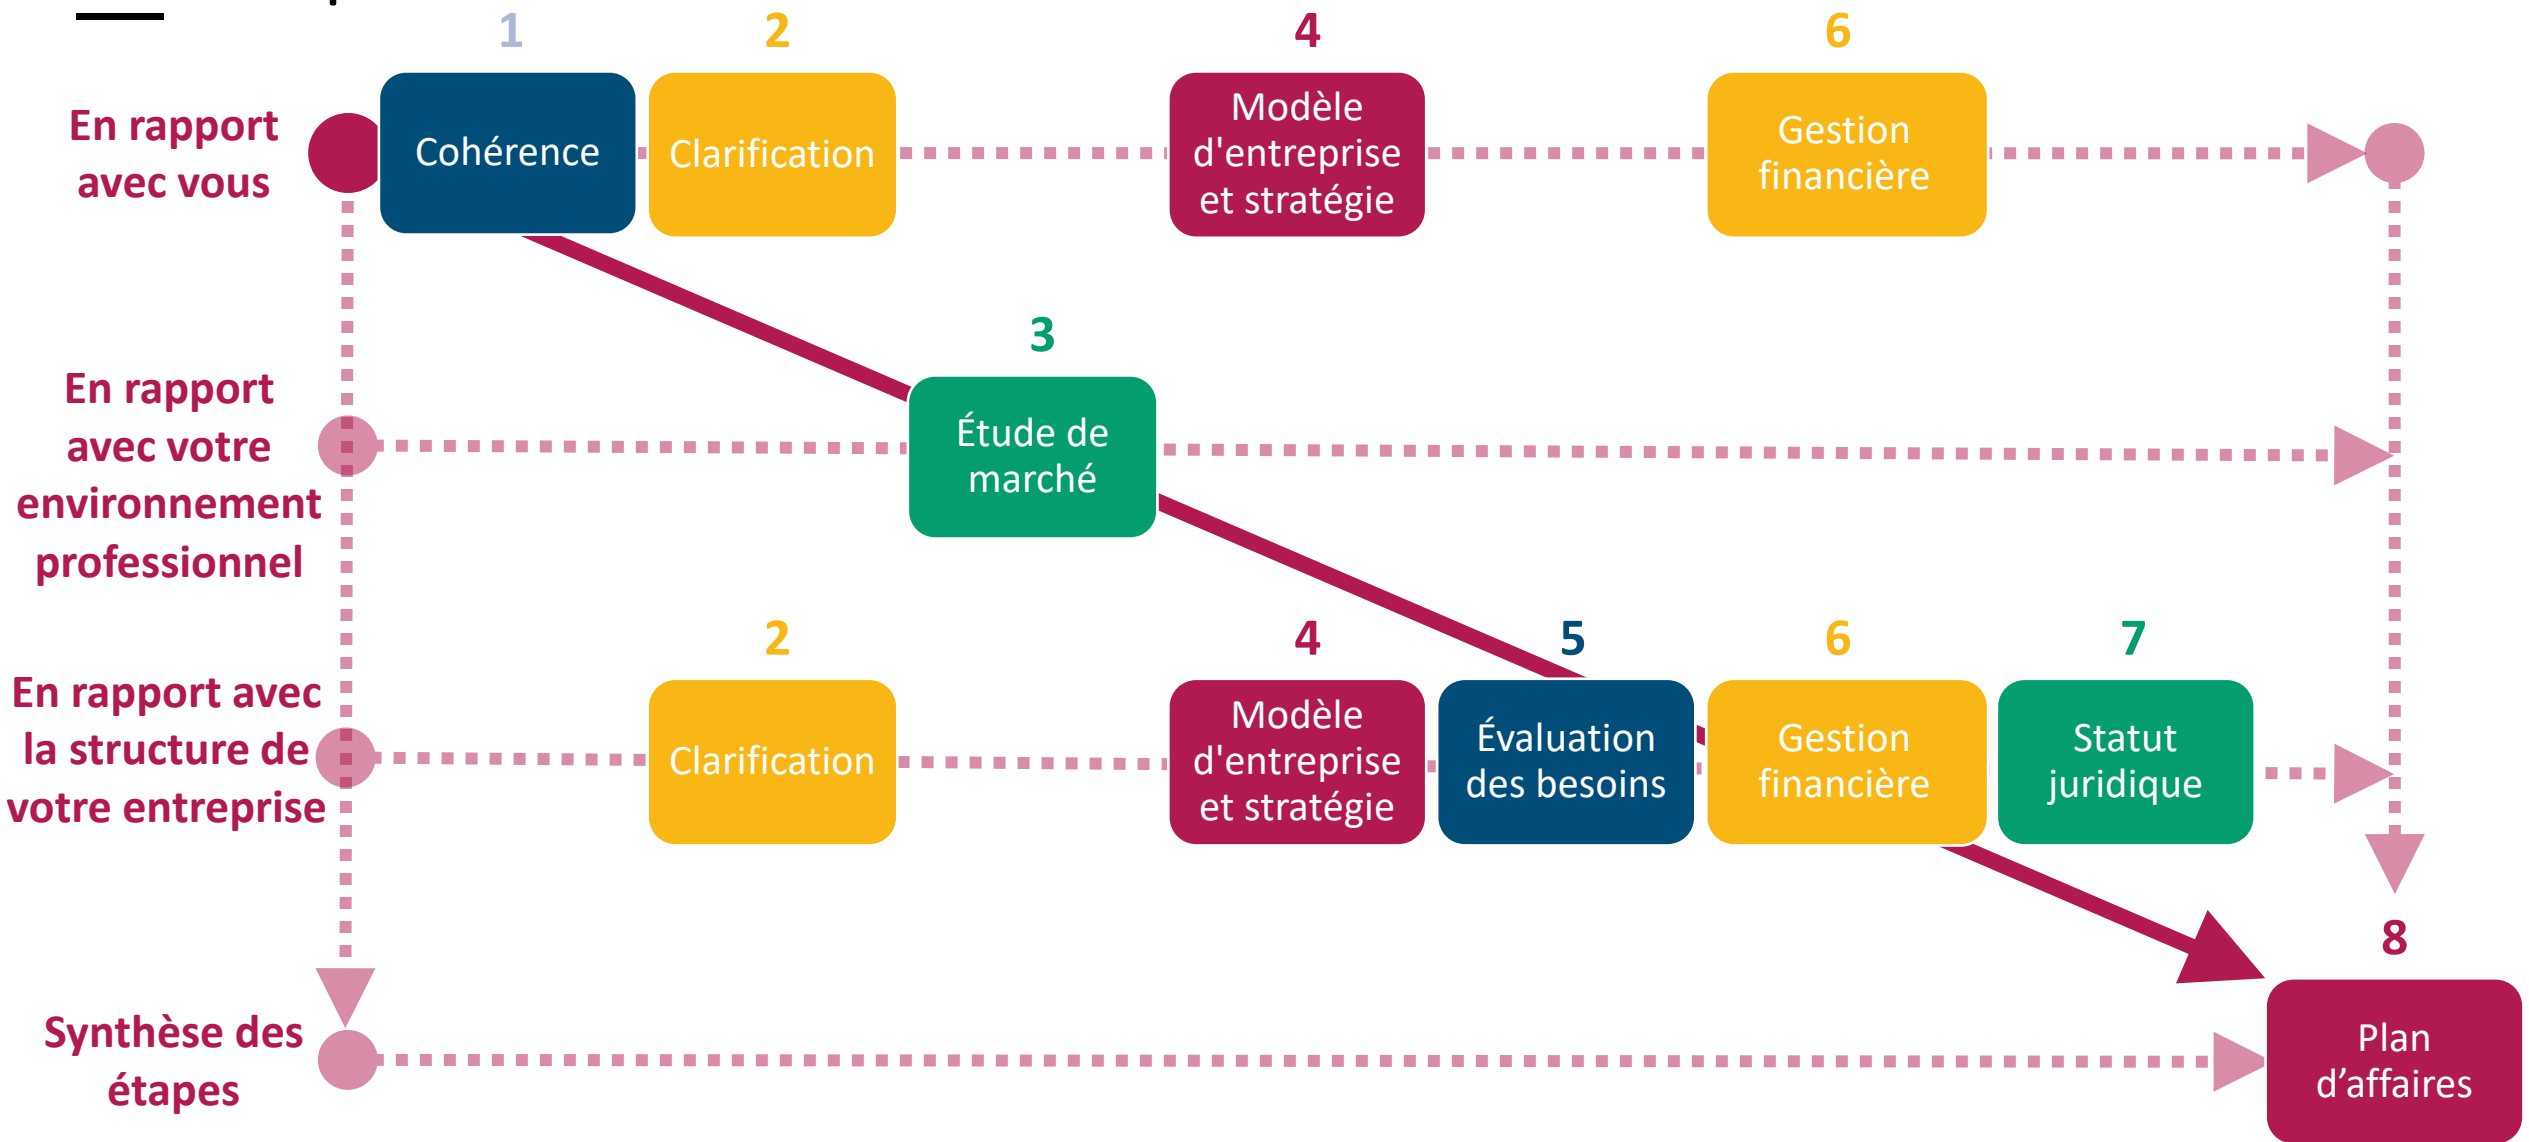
En rapport avec vous

1
Cohérence

2
Clarification

4
Modèle d'entreprise et stratégie

6
Gestion financière

3
Étude de marché

En rapport avec votre environnement professionnel

En rapport avec la structure de votre entreprise

2
Clarification

4
Modèle d'entreprise et stratégie

5
Évaluation des besoins

6
Gestion financière

7
Statut juridique

Synthèse des étapes

8
Plan d’affaires